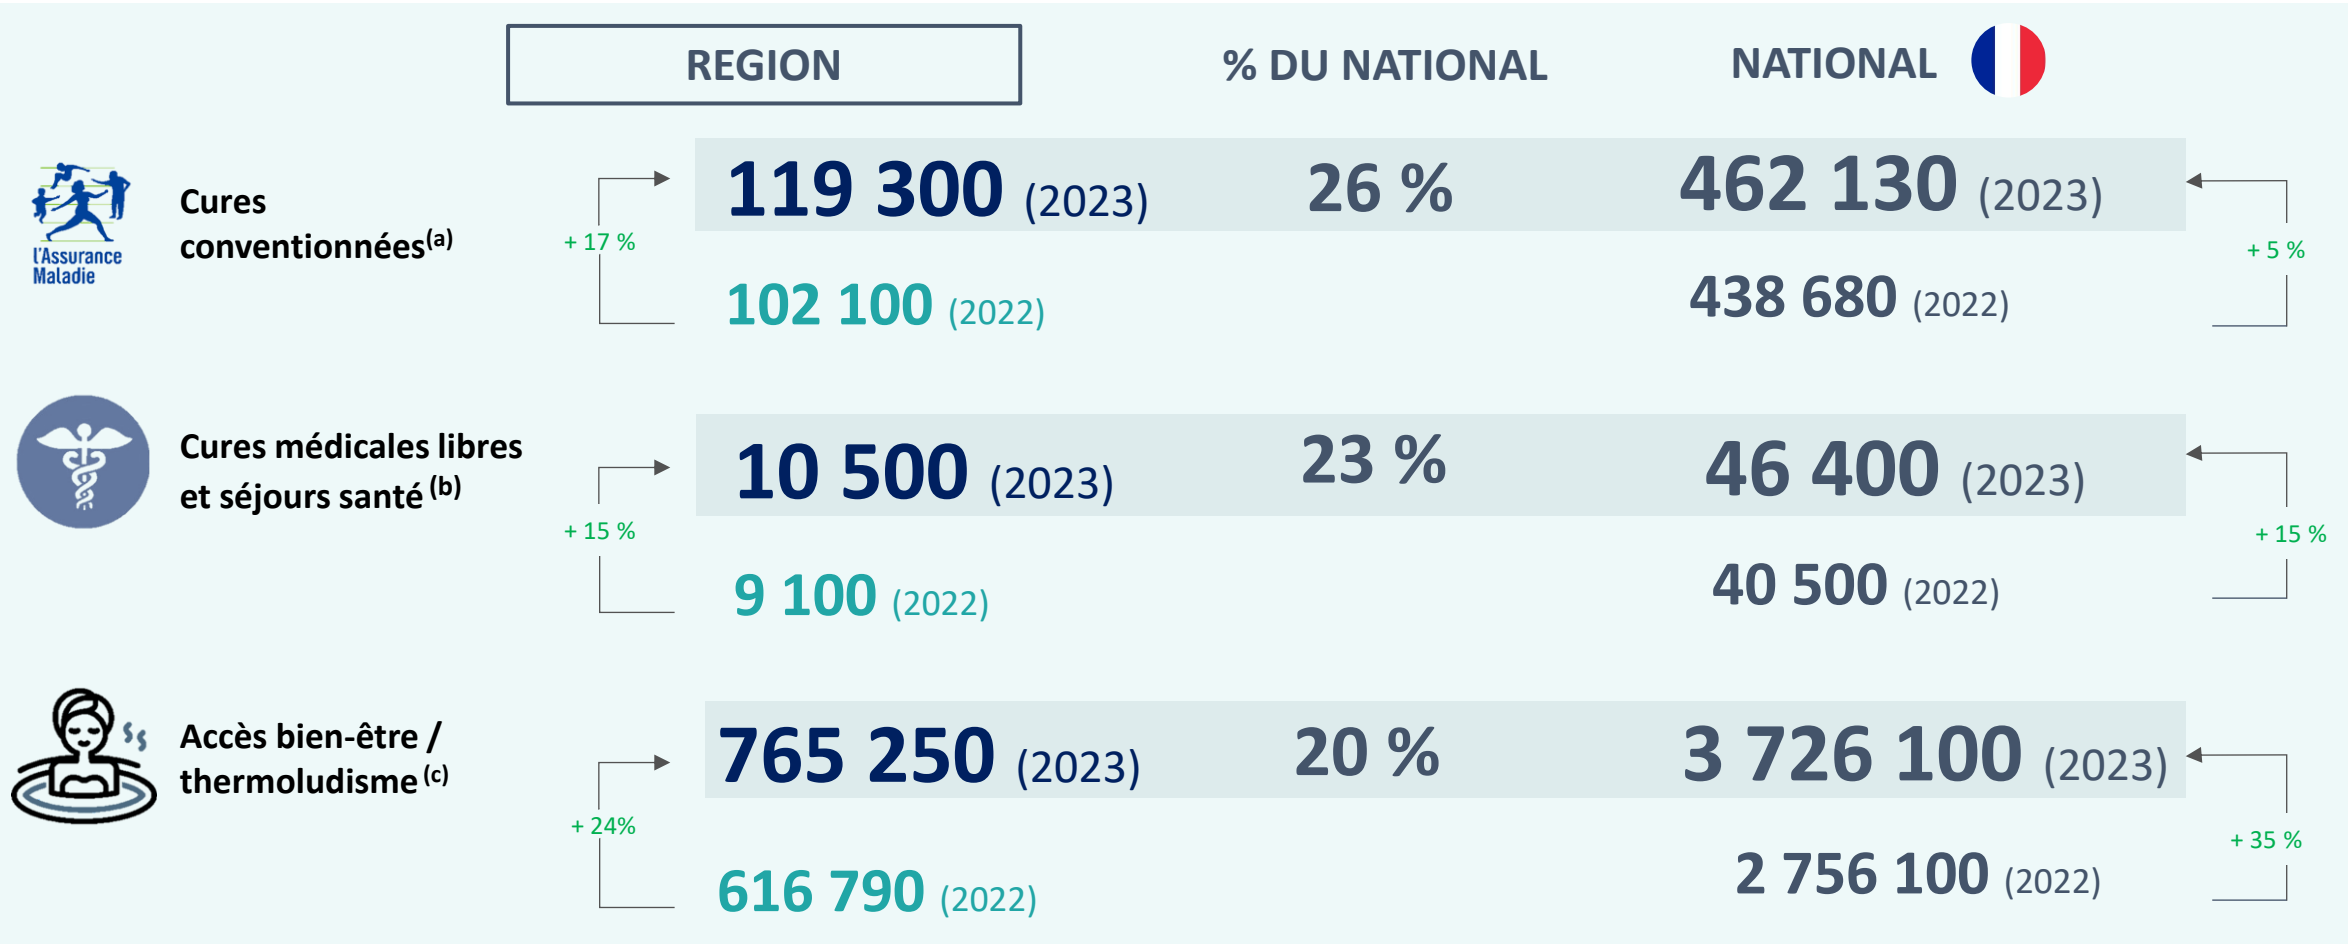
REGION

% DU NATIONAL

NATIONAL

L'Assurance Maladie

Cures conventionnées$^{(a)}$

+ 17 %

119 300 (2023)

102 100 (2022)

26 %

462 130 (2023)

438 680 (2022)

+ 5 %

Cures médicales libres et séjours santé$^{(b)}$

+ 15 %

10 500 (2023)

9 100 (2022)

23 %

46 400 (2023)

40 500 (2022)

+ 15 %

Accès bien-être / thermoludisme$^{(c)}$

+ 24%

765 250 (2023)

616 790 (2022)

20 %

3 726 100 (2023)

2 756 100 (2022)

+ 35 %